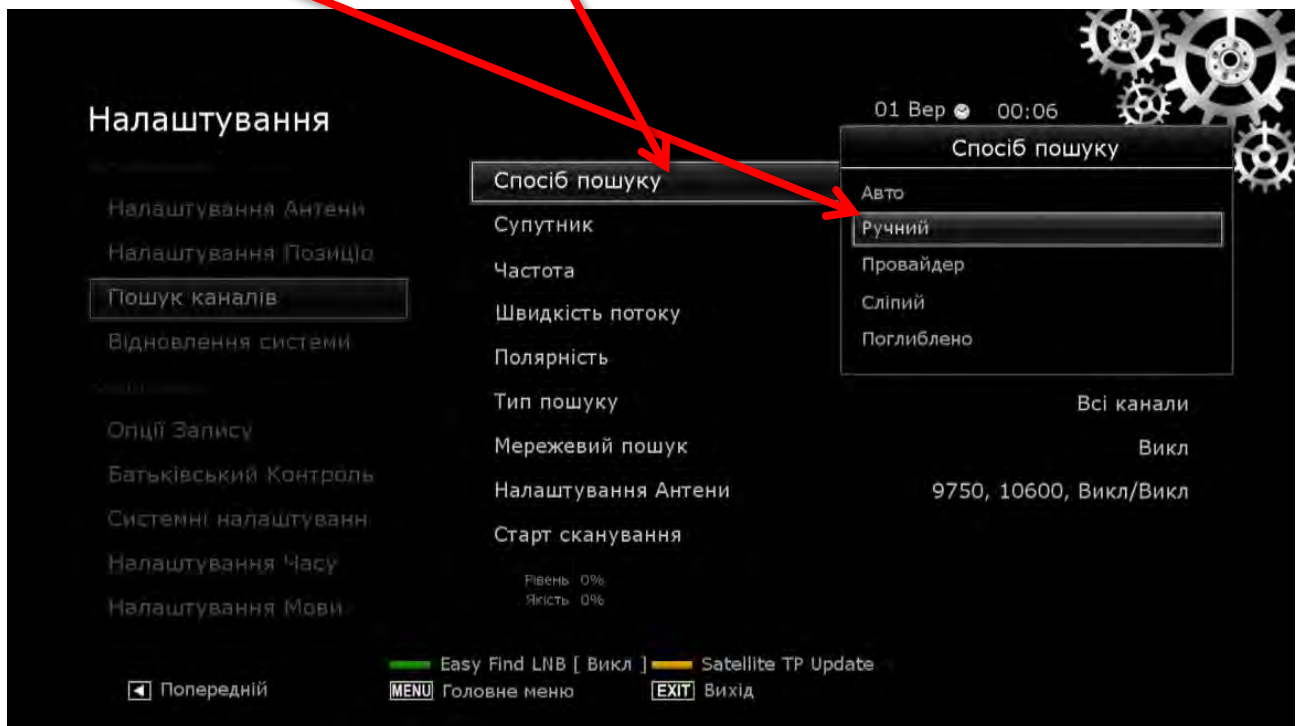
Налаштування

01 Вер 00:06

Налаштування Антени
Налаштування Позиціо
Пошук каналів
Відновлення системи

Опції Запису
Батьківський Контроль
Системні налаштуванн
Налаштування Часу
Налаштування Мови

Спосіб пошуку
Супутник
Частота
Швидкість потоку
Полярність
Тип пошуку Всі канали
Мережевий пошук Викл
Налаштування Антени 9750, 10600, Викл/Викл
Старт сканування

Рівень 0%
Якість 0%

Спосіб пошуку
Авто
Ручний
Провайдер
Сліпий
Поглиблено

Easy Find LNB [ Викл ] Satellite TP Update
Попередній MENU Головне меню EXIT Вихід